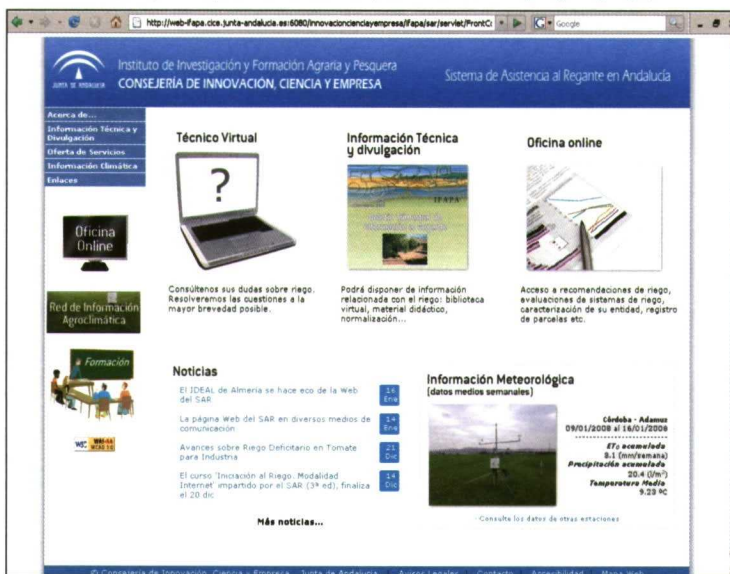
http://web-ifapa.cice.junta-andalucia.es:6080/innovacioncienciayempresa/ifapa/sar/servlet/FrontC

Google

JUNTA DE ANDALUCIA

Instituto de Investigación y Formación Agraria y Pesquera
CONSEJERÍA DE INNOVACIÓN, CIENCIA Y EMPRESA

Sistema de Asistencia al Regante en Andalucía

Acerca de...
Información Técnica y Divulgación
Oferta de Servicios
Información Climática
Enlaces

Oficina Online

Red de Información Agroclimática

Formación

W3C WAI-AA WCAG 1.0

Técnico Virtual

?

Consúltenos sus dudas sobre riego. Resolveremos las cuestiones a la mayor brevedad posible.

Información Técnica y divulgación

IFAPA

Podrá disponer de información relacionada con el riego: biblioteca virtual, material didáctico, normalización...

Oficina online

Acceso a recomendaciones de riego, evaluaciones de sistemas de riego, caracterización de su entidad, registro de parcelas etc.

Noticias

El IDEAL de Almería se hace eco de la Web del SAR
16 Ene

La página Web del SAR en diversos medios de comunicación
14 Ene

Avances sobre Riego Deficitario en Tomate para Industria
21 Dic

El curso 'Iniciación al Riego. Modalidad Internet' impartido por el SAR (3ª ed), finaliza el 20 dic
14 Dic

Más noticias...

Información Meteorológica
(datos medios semanales)

Córdoba - Adamuz
09/01/2008 al 16/01/2008
$ET_0$ acumulada
8.1 (mm/semana)
Precipitación acumulada
20.4 (l/m$^2$)
Temperatura Media
9.23 ºC

Consulte los datos de otras estaciones

© Consejería de Innovación, Ciencia y Empresa | Junta de Andalucía | Avisos Legales | Contacto | Accesibilidad | Mapa Web